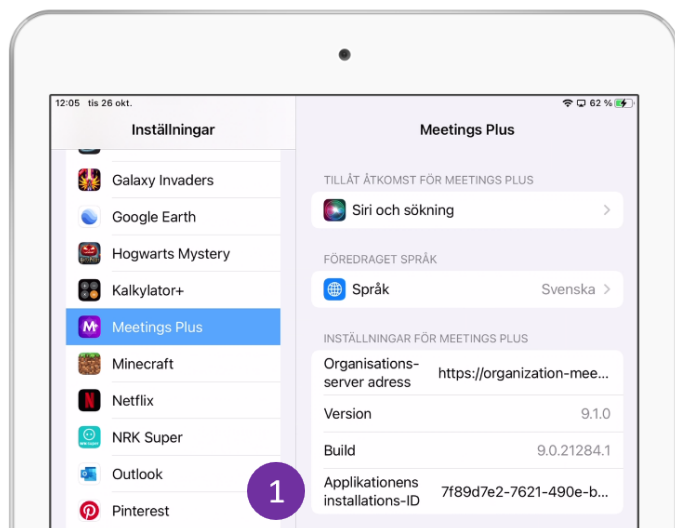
12:05 tis 26 okt.

62 %

Inställningar

Galaxy Invaders

Google Earth

Hogwarts Mystery

Kalkylator+

Meetings Plus

Minecraft

Netflix

NRK Super

Outlook

Pinterest

Meetings Plus

TILLÅT ÅTKOMST FÖR MEETINGS PLUS

Siri och sökning

FÖREDRAGET SPRÅK

Språk Svenska

INSTÄLLNINGAR FÖR MEETINGS PLUS

Organisations-server adress https://organization-mee...

Version 9.1.0

Build 9.0.21284.1

1

Applikationens installations-ID 7f89d7e2-7621-490e-b...